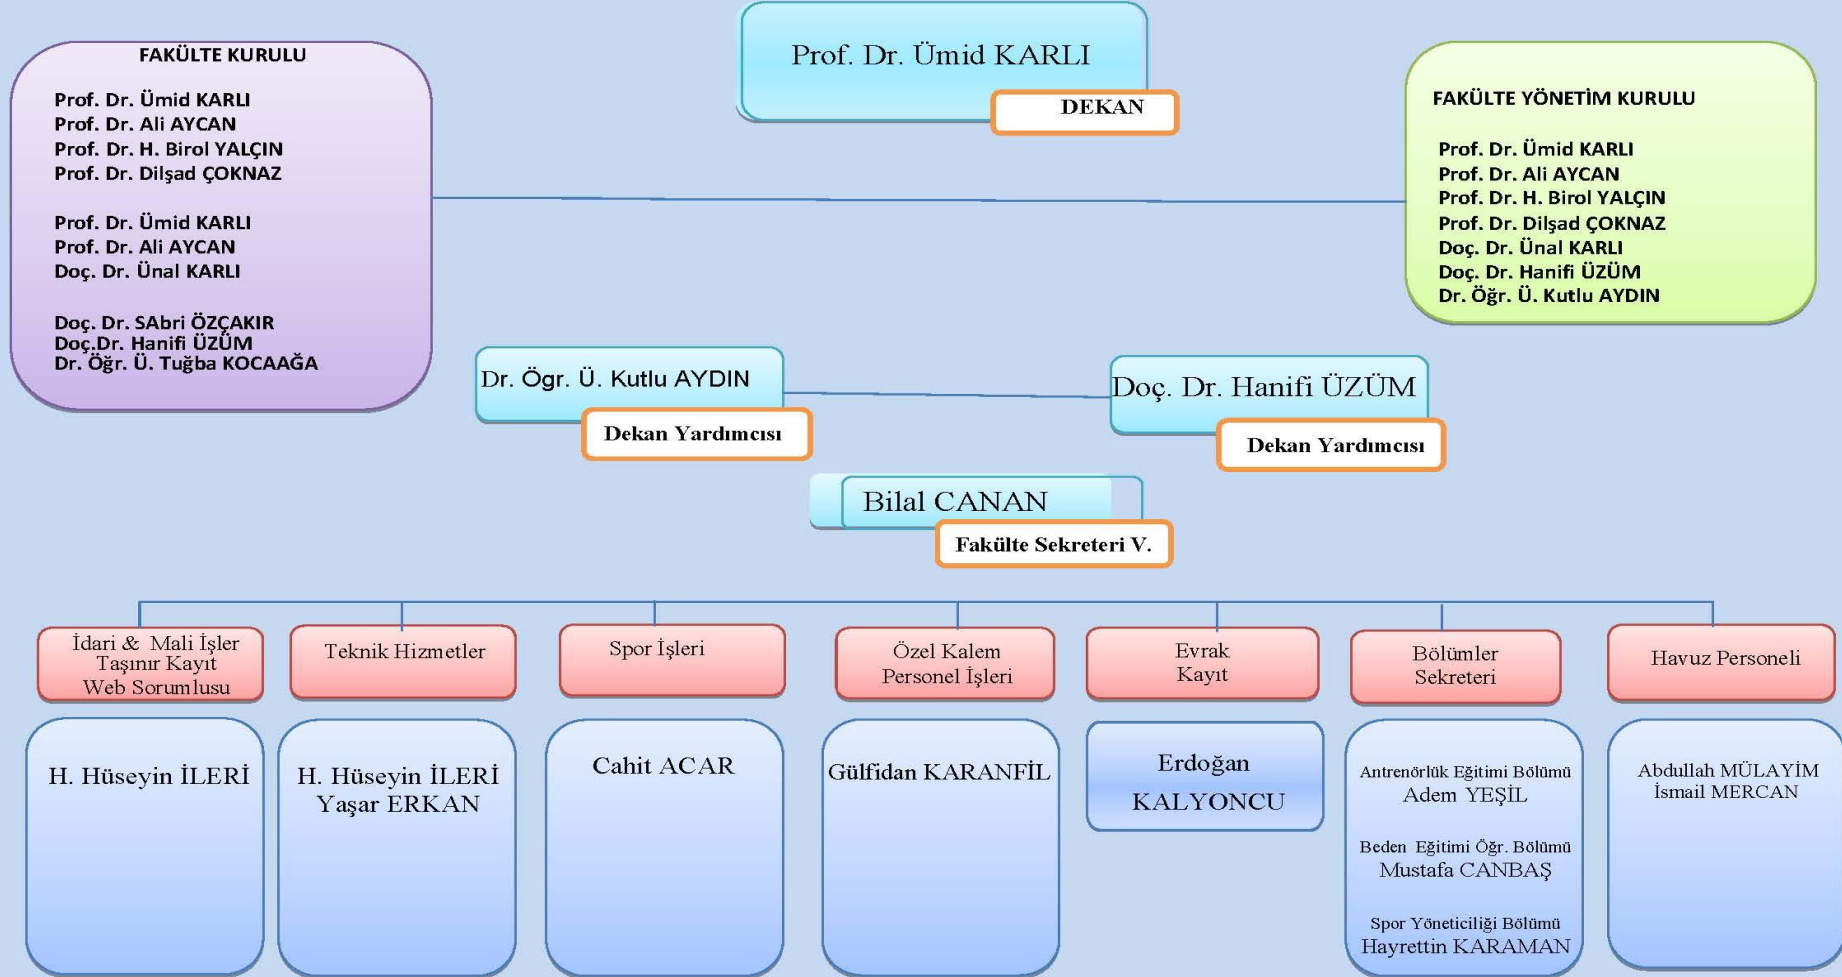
Prof. Dr. Ümid KARLI
DEKAN

FAKÜLTE KURULU

Prof. Dr. Ümid KARLI
Prof. Dr. Ali AYCAN
Prof. Dr. H. Birol YALÇIN
Prof. Dr. Dilşad ÇOKNAZ

Prof. Dr. Ümid KARLI
Prof. Dr. Ali AYCAN
Doç. Dr. Ünal KARLI

Doç. Dr. SAbri ÖZÇAKIR
Doç.Dr. Hanifi ÜZÜM
Dr. Öğr. Ü. Tuğba KOCAAĞA

FAKÜLTE YÖNETİM KURULU

Prof. Dr. Ümid KARLI
Prof. Dr. Ali AYCAN
Prof. Dr. H. Birol YALÇIN
Prof. Dr. Dilşad ÇOKNAZ
Doç. Dr. Ünal KARLI
Doç. Dr. Hanifi ÜZÜM
Dr. Öğr. Ü. Kutlu AYDIN

Dr. Öğr. Ü. Kutlu AYDIN
Dekan Yardımcısı

Doç. Dr. Hanifi ÜZÜM
Dekan Yardımcısı

Bilal CANAN
Fakülte Sekreteri V.

İdari & Mali İşler Taşınır Kayıt Web Sorumlusu

Teknik Hizmetler

Spor İşleri

Özel Kalem Personel İşleri

Evrak Kayıt

Bölümler Sekreteri

Havuz Personeli

H. Hüseyin İLERİ

H. Hüseyin İLERİ
Yaşar ERKAN

Cahit ACAR

Gülfidan KARANFİL

Erdoğan KALYONCU

Antrenörlük Eğitimi Bölümü
Adem YEŞİL

Beden Eğitimi Öğr. Bölümü
Mustafa CANBAŞ

Spor Yöneticiliği Bölümü
Hayrettin KARAMAN

Abdullah MÜLAYİM
İsmail MERCAN